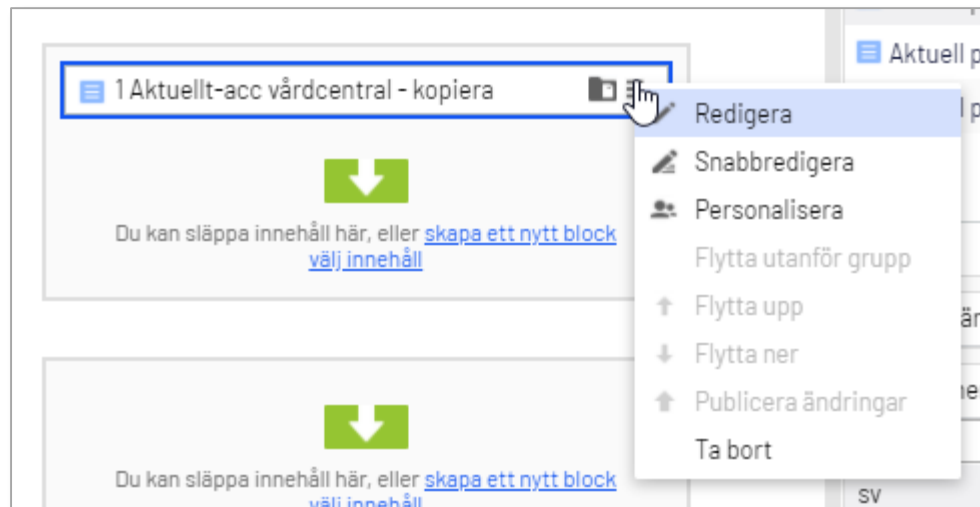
1 Aktuellt-acc vårdcentral - kopiera

Du kan släppa innehåll här, eller skapa ett nytt block
välj innehåll

Du kan släppa innehåll här, eller skapa ett nytt block
välj innehåll

Redigera
Snabbredigera
Personalisera
Flytta utanför grupp
Flytta upp
Flytta ner
Publicera ändringar
Ta bort

Aktuell p
l p
än
ne
sv